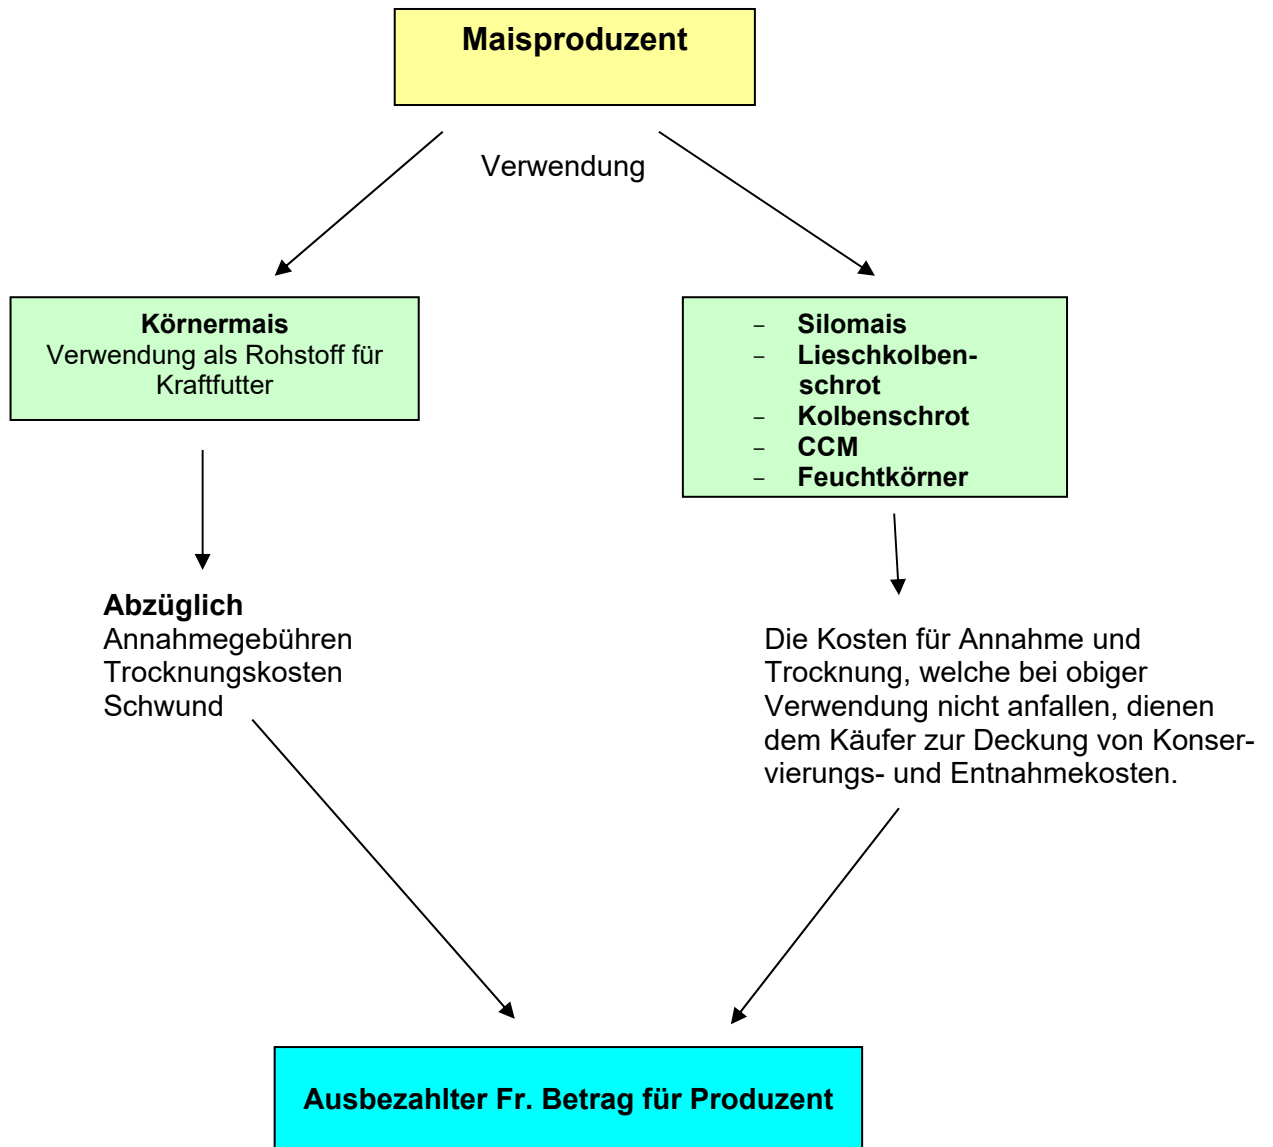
Maisproduzent

Verwendung

Körnermais
Verwendung als Rohstoff für Kraftfutter

- Silomais
- Lieschkolbenschrot
- Kolbenschrot
- CCM
- Feuchtkörner

Abzüglich
Annahmegebühren
Trocknungskosten
Schwund

Die Kosten für Annahme und Trocknung, welche bei obiger Verwendung nicht anfallen, dienen dem Käufer zur Deckung von Konservierungs- und Entnahmekosten.

Ausbezahlter Fr. Betrag für Produzent